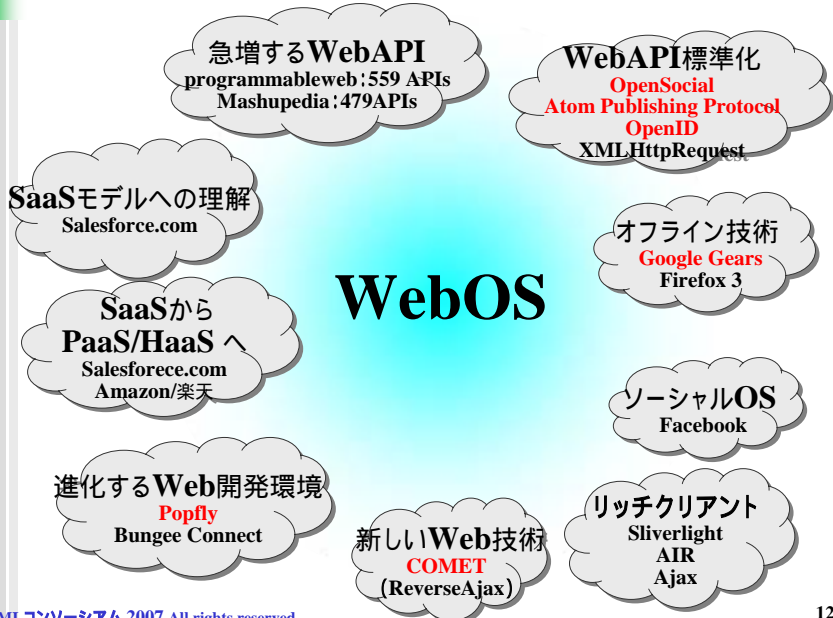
急増するWebAPI
programmableweb：559 APIs
Mashupedia：479APIs

WebAPI標準化
OpenSocial
Atom Publishing Protocol
OpenID
XMLHttpRequest

SaaSモデルへの理解
Salesforce.com

オフライン技術
Google Gears
Firefox 3

WebOS

SaaSから
PaaS/HaaS へ
Salesforece.com
Amazon/楽天

ソーシャルOS
Facebook

進化するWeb開発環境
Popfly
Bungee Connect

新しいWeb技術
COMET
(ReverseAjax)

リッチクリアント
Sliverlight
AIR
Ajax

ML コンソーシアム 2007 All rights reserved

12